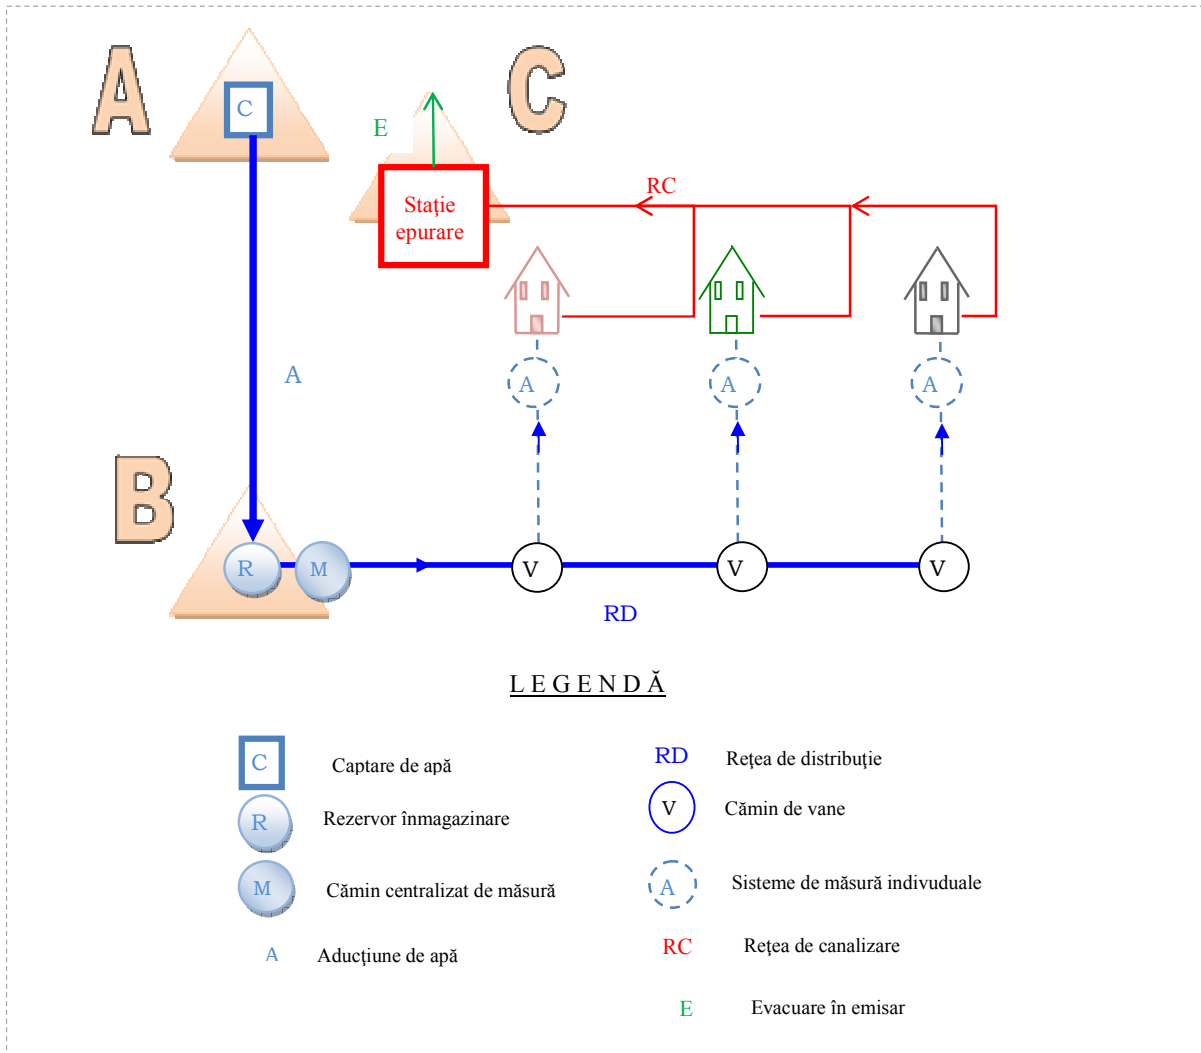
A

C

C

E

Stație epurare

RC

A

A

A

A

B

R

M

V

V

V

RD

LEGENDĂ

C Captare de apă

R Rezervor înmagazinare

M Cămin centralizat de măsură

A Aducțiune de apă

RD Rețea de distribuție

V Cămin de vane

A Sisteme de măsură indivduuale

RC Rețea de canalizare

E Evacuare în emisar